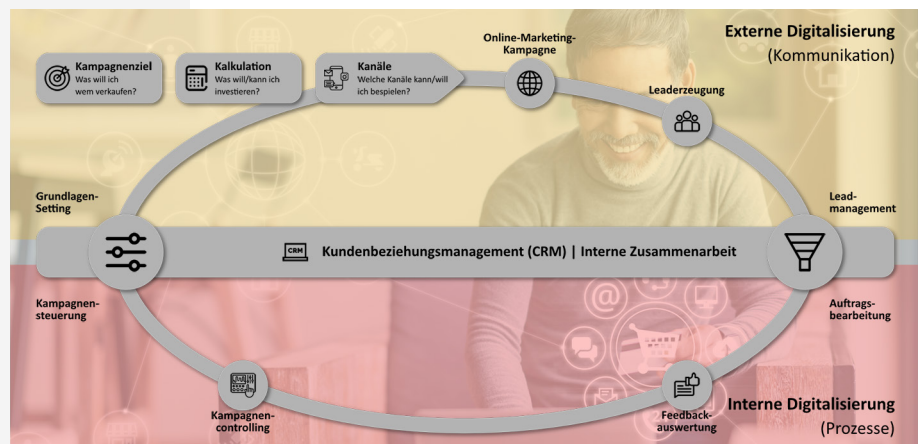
Externe Digitalisierung
(Kommunikation)

Kampagnenziel
Was will ich wem verkaufen?

Kalkulation
Was will/kann ich investieren?

Kanäle
Welche Kanäle kann/will ich bespielen?

Online-Marketing-Kampagne

Leaderzeugung

Grundlagen-Setting

Lead-management

CRM

Kundenbeziehungsmanagement (CRM) | Interne Zusammenarbeit

Kampagnen-steuerung

Auftrags-bearbeitung

Kampagnen-controlling

Feedback-auswertung

Interne Digitalisierung
(Prozesse)